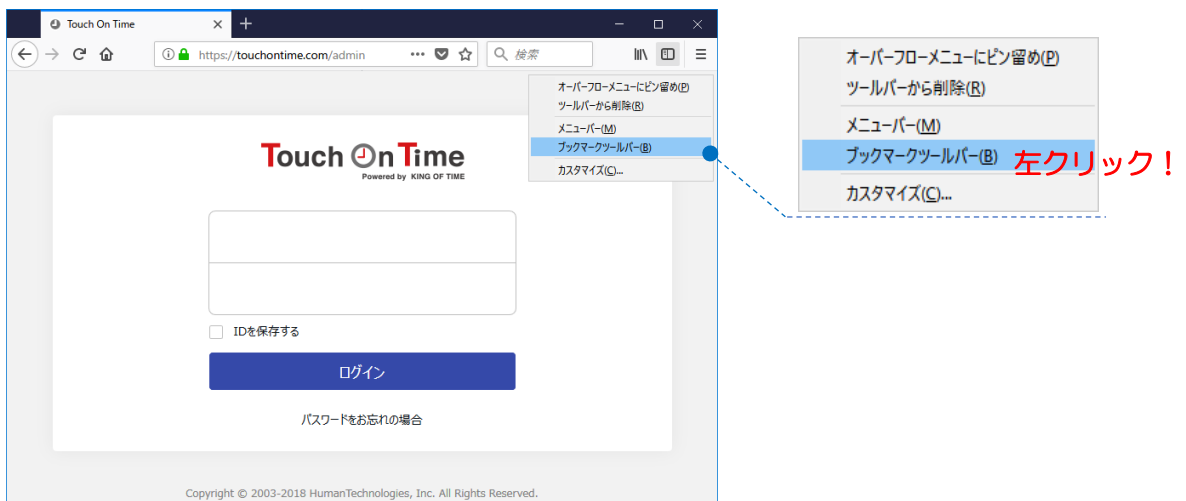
Touch On Time
https://touchontime.com/admin
検索

オーバーフローメニューにピン留め(P)
ツールバーから削除(R)
メニューバー(M)
ブックマークツールバー(B)
カスタマイズ(C)...

Touch On Time
Powered by KING OF TIME

IDを保存する
ログイン
パスワードをお忘れの場合

Copyright © 2003-2018 HumanTechnologies, Inc. All Rights Reserved.

オーバーフローメニューにピン留め(P)
ツールバーから削除(R)
メニューバー(M)
ブックマークツールバー(B)
左クリック！
カスタマイズ(C)...